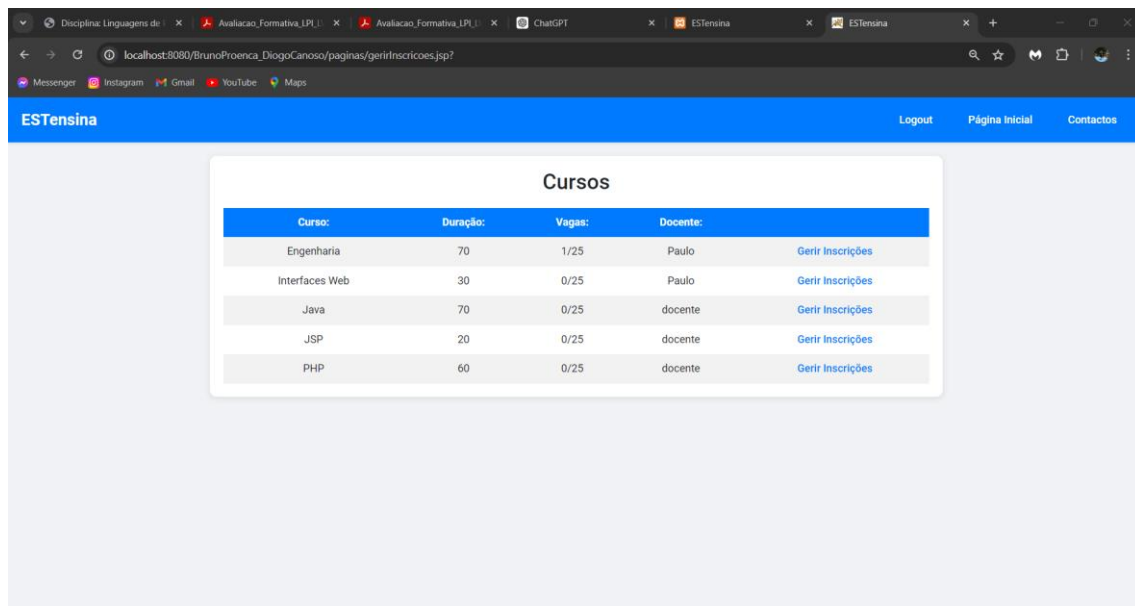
Disciplina: Linguagens de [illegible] × | Avaliacao_Formativa_LPI_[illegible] × | Avaliacao_Formativa_LPI_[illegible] × | ChatGPT × | ESTensina × | ESTensina × +

localhost:8080/BrunoProenca_DiogoCanoso/paginas/gerirInscricoes.jsp?

Messenger Instagram Gmail YouTube Maps

ESTensina

Logout Página Inicial Contactos

Cursos

| Curso: | Duração: | Vagas: | Docente: | |
|---|---|---|---|---|
| Engenharia | 70 | 1/25 | Paulo | Gerir Inscrições |
| Interfaces Web | 30 | 0/25 | Paulo | Gerir Inscrições |
| Java | 70 | 0/25 | docente | Gerir Inscrições |
| JSP | 20 | 0/25 | docente | Gerir Inscrições |
| PHP | 60 | 0/25 | docente | Gerir Inscrições |